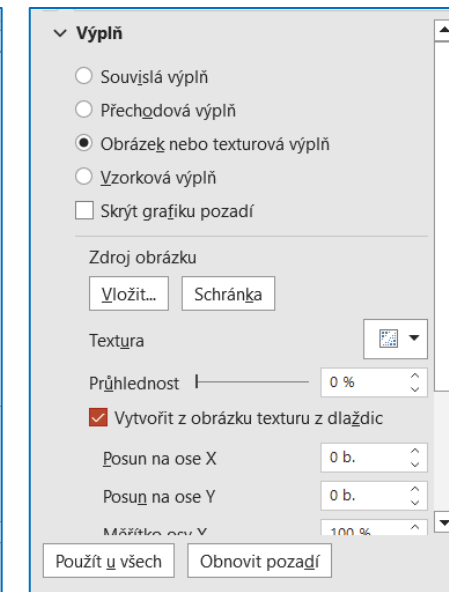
Výplň

Souvislá výplň

Přechodová výplň

Obrázek nebo texturová výplň

Vzorková výplň

Skrýt grafiku pozadí

Zdroj obrázku

Vložit...

Schránka

Textura

Průhlednost

0 %

Vytvořit z obrázku texturu z dlaždic

Posun na ose X

0 b.

Posun na ose Y

0 b.

Měřítko osy X

100 %

Použít u všech

Obnovit pozadí